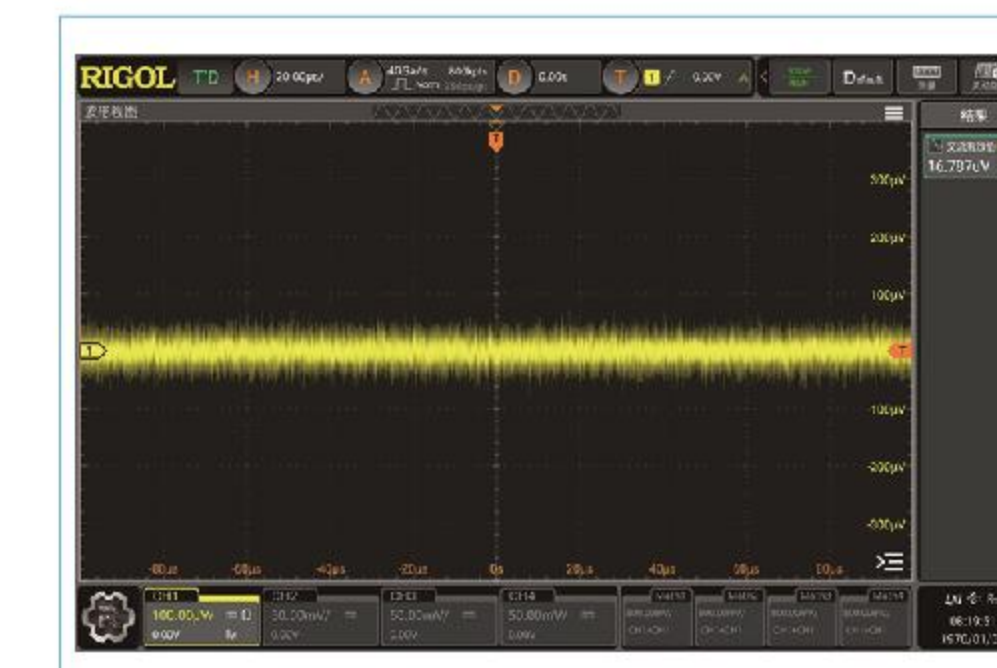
RIGOL T'D H 20.00μs/ A 4GSa/s 800kpts D 0.00s T 1 0.00V Default

波形视图

结果

交流有效值
16.797uV

300μV
200μV
100μV
-100μV
-200μV
-300μV

-80μs -60μs -40μs -20μs 0s 20μs 40μs 60μs 80μs

CH1 100.0μV/ 0.00V
CH2 50.00mV/ 0.00V
CH3 50.00mV/ 0.00V
CH4 50.00mV/ 0.00V

08:19:5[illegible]
1970/01/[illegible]